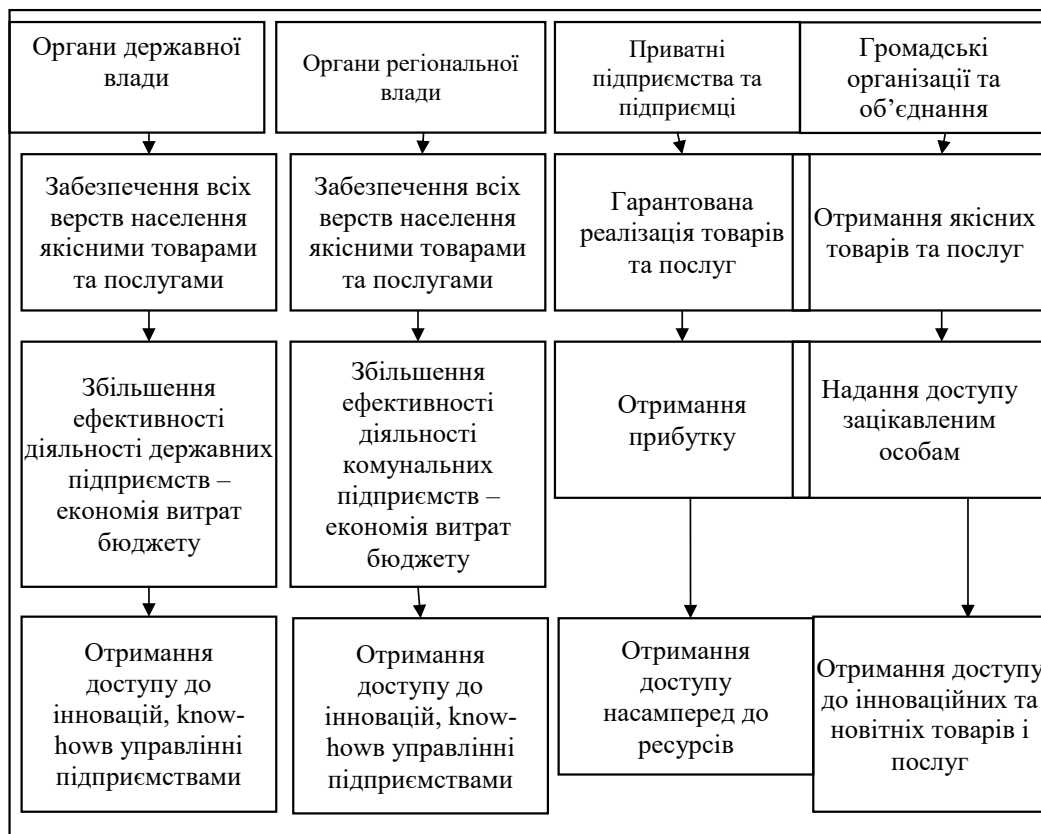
Органи державної влади

Забезпечення всіх верств населення якісними товарами та послугами

Збільшення ефективності діяльності державних підприємств – економія витрат бюджету

Отримання доступу до інновацій, know-howв управлінні підприємствами

Органи регіональної влади

Забезпечення всіх верств населення якісними товарами та послугами

Збільшення ефективності діяльності комунальних підприємств – економія витрат бюджету

Отримання доступу до інновацій, know-howв управлінні підприємствами

Приватні підприємства та підприємці

Гарантована реалізація товарів та послуг

Отримання прибутку

Отримання доступу насамперед до ресурсів

Громадські організації та об’єднання

Отримання якісних товарів та послуг

Надання доступу зацікавленим особам

Отримання доступу до інноваційних та новітніх товарів і послуг